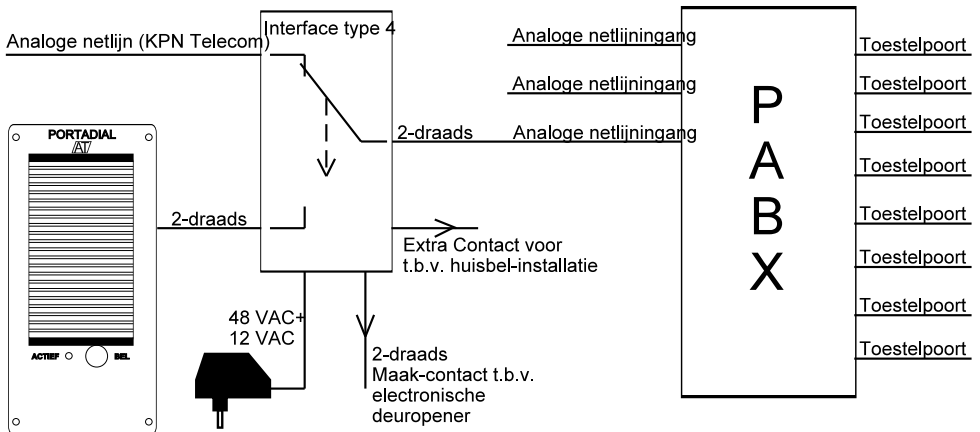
Analoge netlijn (KPN Telecom)

Interface type 4

Analoge netlijningang

Analoge netlijningang

Analoge netlijningang

2-draads

PORTADIAL

AT

ACTIEF

BEL

2-draads

Extra Contact voor t.b.v. huisbel-installatie

48 VAC+ 12 VAC

2-draads Maak-contact t.b.v. electronische deuropener

P A B X

Toestelpoort

Toestelpoort

Toestelpoort

Toestelpoort

Toestelpoort

Toestelpoort

Toestelpoort

Toestelpoort